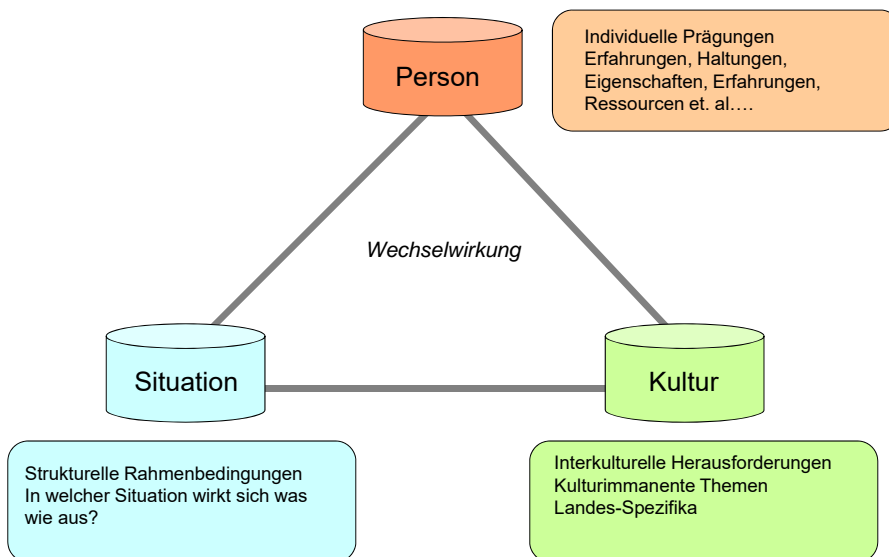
Person

Individuelle Prägungen
Erfahrungen, Haltungen,
Eigenschaften, Erfahrungen,
Ressourcen et. al.…

Wechselwirkung

Situation

Kultur

Strukturelle Rahmenbedingungen
In welcher Situation wirkt sich was wie aus?

Interkulturelle Herausforderungen
Kulturimmanente Themen
Landes-Spezifika